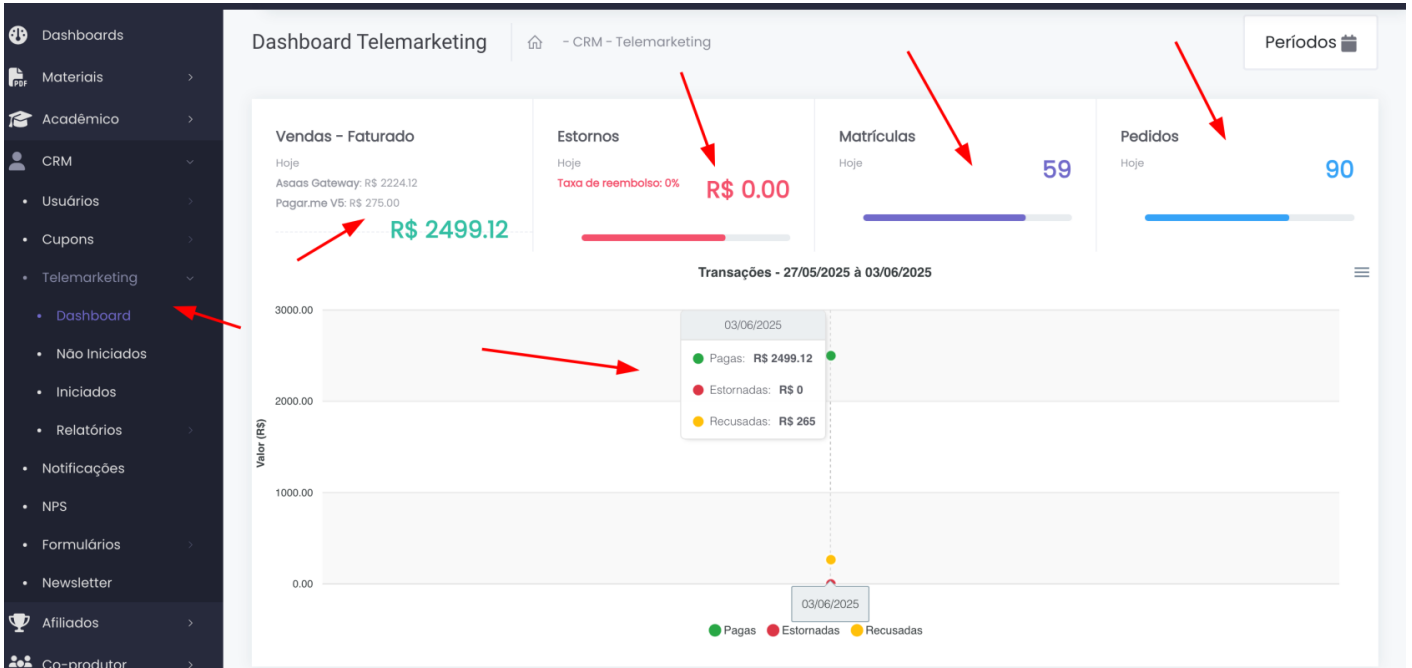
Dashboards
Materiais
Acadêmico
CRM
• Usuários
• Cupons
• Telemarketing
• Dashboard
• Não Iniciados
• Iniciados
• Relatórios
• Notificações
• NPS
• Formulários
• Newsletter
Afiliados
Co-produtor

Dashboard Telemarketing - CRM - Telemarketing
Períodos

Vendas - Faturado
Hoje
Asaas Gateway: R$ 2224.12
Pagar.me V5: R$ 275.00
R$ 2499.12

Estornos
Hoje
Taxa de reembolso: 0%
R$ 0.00

Matrículas
Hoje
59

Pedidos
Hoje
90

Transações - 27/05/2025 à 03/06/2025

3000.00
2000.00
1000.00
0.00
Valor (R$)

03/06/2025
Pagas: R$ 2499.12
Estornadas: R$ 0
Recusadas: R$ 265

03/06/2025

Pagas Estornadas Recusadas